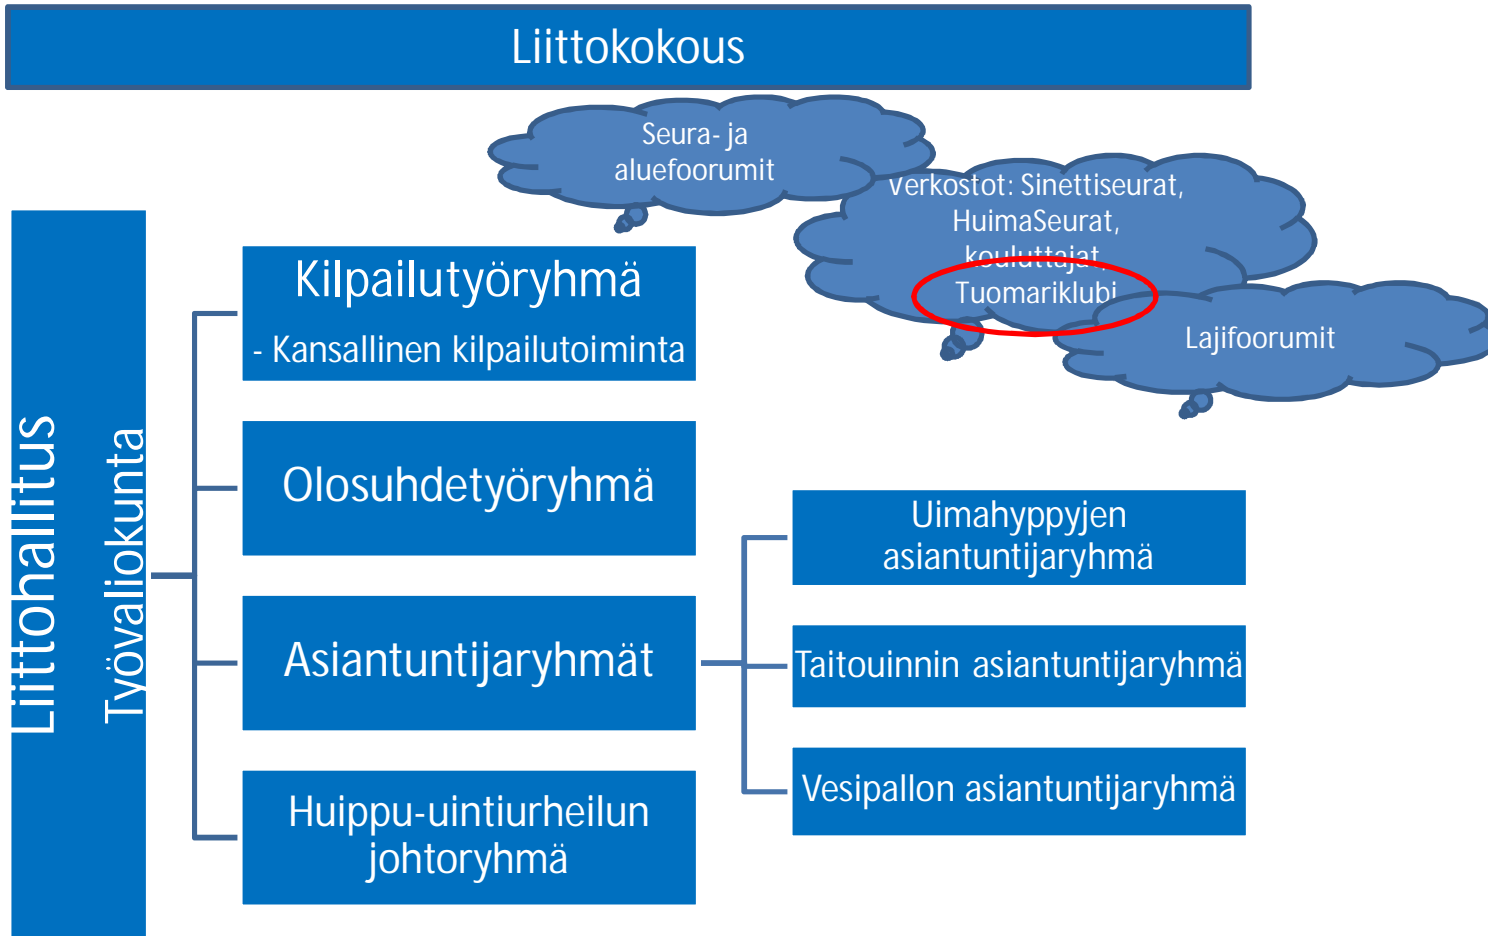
Liittokokous

Seura- ja aluefoorumit

Verkostot: Sinettiseurat, HuimaSeurat, kouluttajat, Tuomariklubi

Lajifoorumit

Liittohallitus

Työvaliokunta

Kilpailutyöryhmä

- Kansallinen kilpailutoiminta

Olosuhdetyöryhmä

Asiantuntijaryhmät

Huippu-uintiurheilun johtoryhmä

Uimahyppyjen asiantuntijaryhmä

Taitouinnin asiantuntijaryhmä

Vesipallon asiantuntijaryhmä